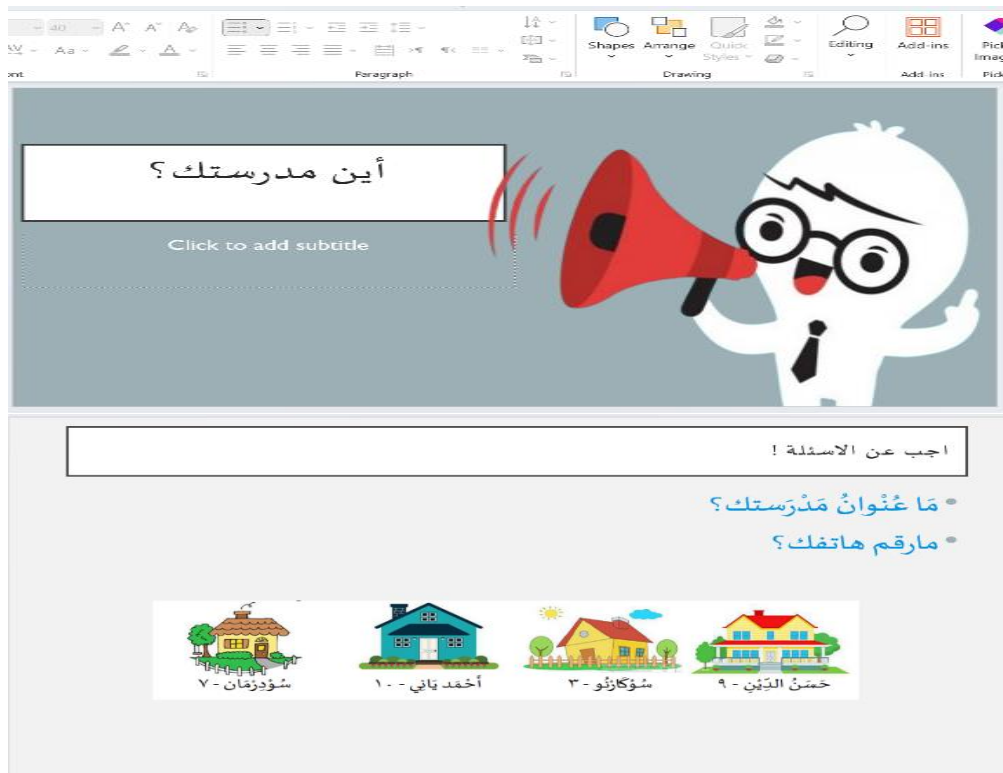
40 A A
Aa
ont
Paragraph
Shapes Arrange Quick Styles
Drawing
Editing
Add-ins
Add-ins
Pick Imag
Pick

أين مدرستك ؟

Click to add subtitle

اجب عن الاسئلة !

مَا عُنْوانُ مَدْرَستك؟

مارقم هاتفك؟

حَسَنُ الدِّيْن - ٩

سُوْكَارْنُو - ٣

أَحْمَد يَاني - ١٠

سُوْدِرْمَان - ٧